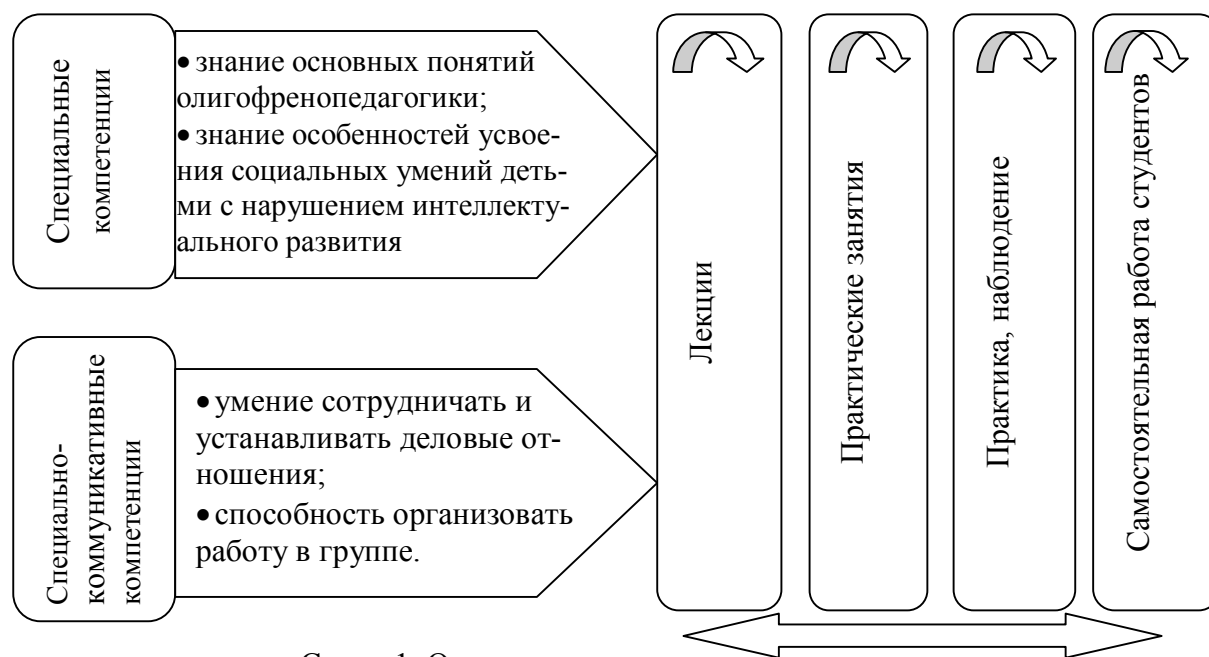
Специальные компетенции

• знание основных понятий олигофренопедагогики;
• знание особенностей усвоения социальных умений детьми с нарушением интеллектуального развития

Специально-коммуникативные компетенции

• умение сотрудничать и устанавливать деловые отношения;
• способность организовать работу в группе.

Лекции

Практические занятия

Практика, наблюдение

Самостоятельная работа студентов

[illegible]